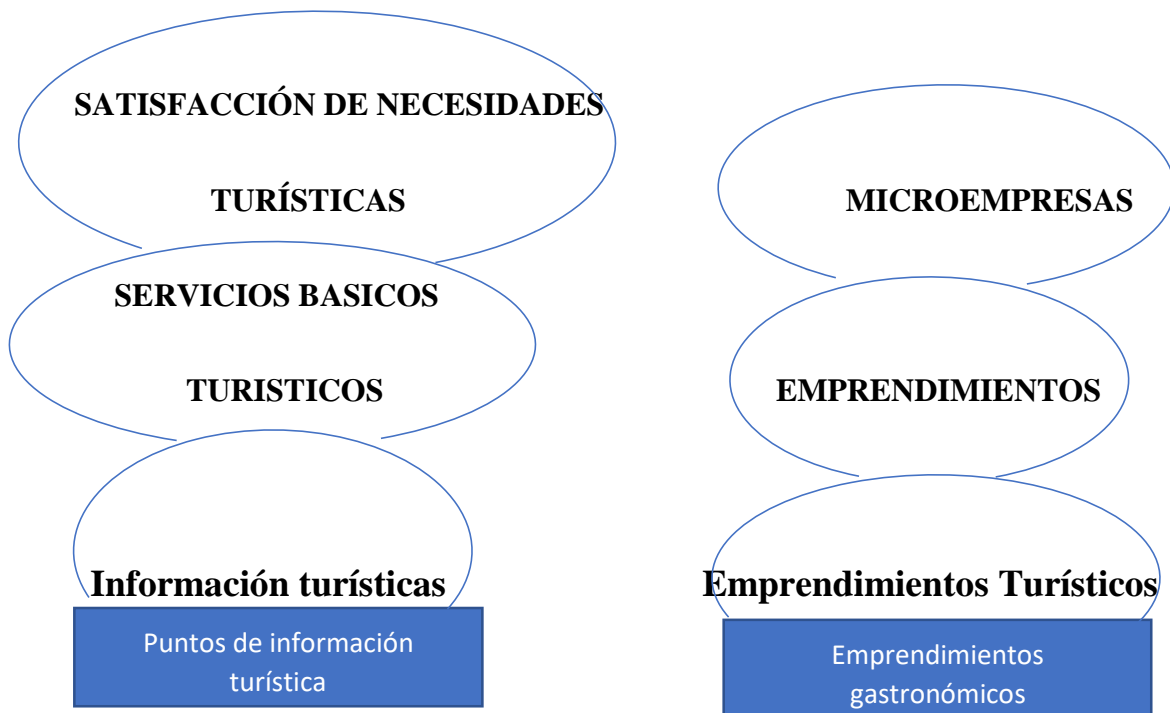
SATISFACCIÓN DE NECESIDADES TURÍSTICAS

SERVICIOS BASICOS TURISTICOS

Información turísticas

Puntos de información turística

MICROEMPRESAS

EMPRENDIMIENTOS

Emprendimientos Turísticos

Emprendimientos gastronómicos